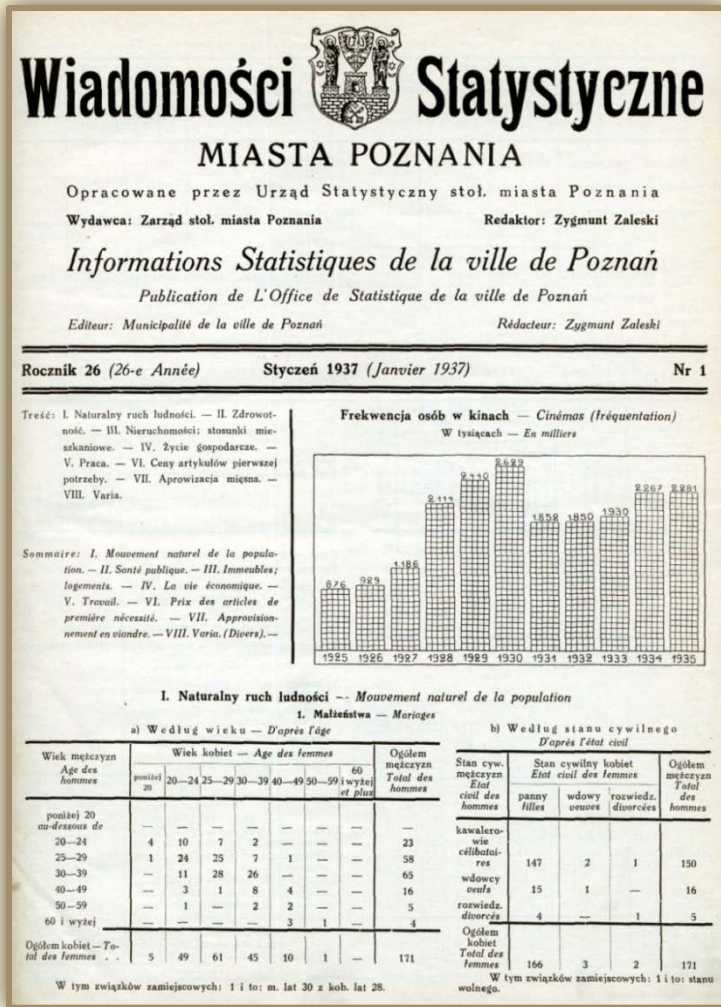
Wiadomości Statystyczne
MIASTA POZNANIA
Opracowane przez Urząd Statystyczny stoł. miasta Poznania
Wydawca: Zarząd stoł. miasta Poznania Redaktor: Zygmunt Zaleski
Informations Statistiques de la ville de Poznań
Publication de L'Office de Statistique de la ville de Poznań
Editeur: Municipalité de la ville de Poznań Rédacteur: Zygmunt Zaleski

Rocznik 26 (26-e Année) Styczeń 1937 (Janvier 1937) Nr 1

Treść: I. Naturalny ruch ludności. — II. Zdrowotność. — III. Nieruchomości; stosunki mieszkaniowe. — IV. Życie gospodarcze. — V. Praca. — VI. Ceny artykułów pierwszej potrzeby. — VII. Aprowizacja mięsna. — VIII. Varia.

Sommaire: I. Mouvement naturel de la population. — II. Santé publique. — III. Immeubles; logements. — IV. La vie économique. — V. Travail. — VI. Prix des articles de première nécessité. — VII. Approvisionnement en viandre. — VIII. Varia. (Divers).—

Frekwencja osób w kinach — Cinémas (fréquentation)
W tysiącach — En milliers

876 929 1186 2114 2430 2629 1858 1850 1930 2267 2281
1925 1926 1927 1928 1929 1930 1931 1932 1933 1934 1935

I. Naturalny ruch ludności — Mouvement naturel de la population
1. Małżeństwa — Mariages
a) Według wieku — D'après l'âge

| Wiek mężczyzn Age des hommes | poniżej 20 | 20—24 | 25—29 | 30—39 | 40—49 | 50—59 | 60 i wyżej et plus | Ogółem mężczyzn Total des hommes |
|---|---|---|---|---|---|---|---|---|
| poniżej 20 au-dessous de | — | — | — | — | — | — | — | — |
| 20—24 | 4 | 10 | 7 | 2 | — | — | — | 23 |
| 25—29 | 1 | 24 | 25 | 7 | 1 | — | — | 58 |
| 30—39 | — | 11 | 28 | 26 | — | — | — | 65 |
| 40—49 | — | 3 | 1 | 8 | 4 | — | — | 16 |
| 50—59 | — | 1 | — | 2 | 2 | — | — | 5 |
| 60 i wyżej | — | — | — | — | 3 | 1 | — | 4 |
| Ogółem kobiet — Total des femmes | 5 | 49 | 61 | 45 | 10 | 1 | — | 171 |

(Wiek kobiet — Age des femmes)

W tym związków zamiejscowych: 1 i to: m. lat 30 z kob. lat 28.

b) Według stanu cywilnego
D'après l'état civil

| Stan cyw. mężczyzn Etat civil des hommes | panny filles | wdowy veuves | rozwiedz. divorcées | Ogółem mężczyzn Total des hommes |
|---|---|---|---|---|
| kawalerowie célibataires | 147 | 2 | 1 | 150 |
| wdowcy veufs | 15 | 1 | — | 16 |
| rozwiedz. divorcés | 4 | — | 1 | 5 |
| Ogółem kobiet Total des femmes | 166 | 3 | 2 | 171 |

(Stan cywilny kobiet Etat civil des femmes)

W tym związków zamiejscowych: 1 i to: stanu wolnego.